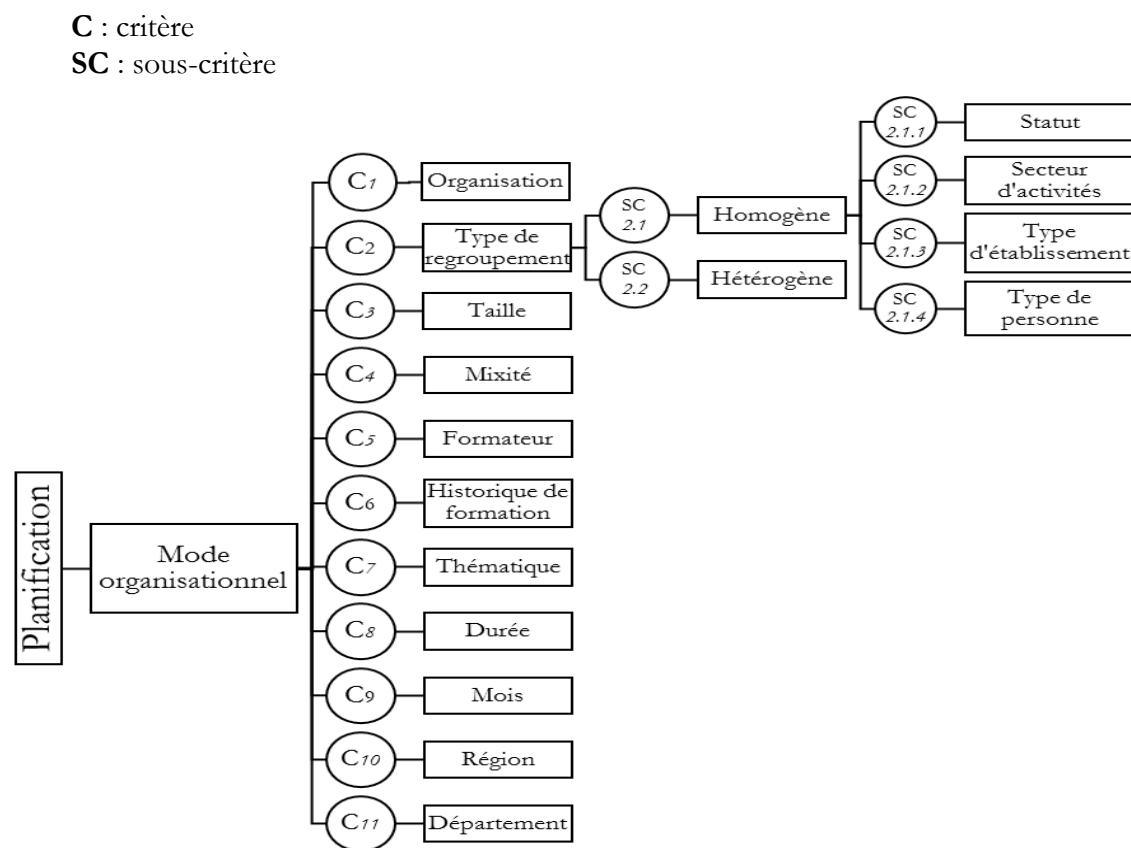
**C** : critère
**SC** : sous-critère

Planification

Mode organisationnel

$C_1$ Organisation

$C_2$ Type de regroupement

SC 2.1 Homogène

SC 2.1.1 Statut

SC 2.1.2 Secteur d'activités

SC 2.1.3 Type d'établissement

SC 2.1.4 Type de personne

SC 2.2 Hétérogène

$C_3$ Taille

$C_4$ Mixité

$C_5$ Formateur

$C_6$ Historique de formation

$C_7$ Thématique

$C_8$ Durée

$C_9$ Mois

$C_{10}$ Région

$C_{11}$ Département